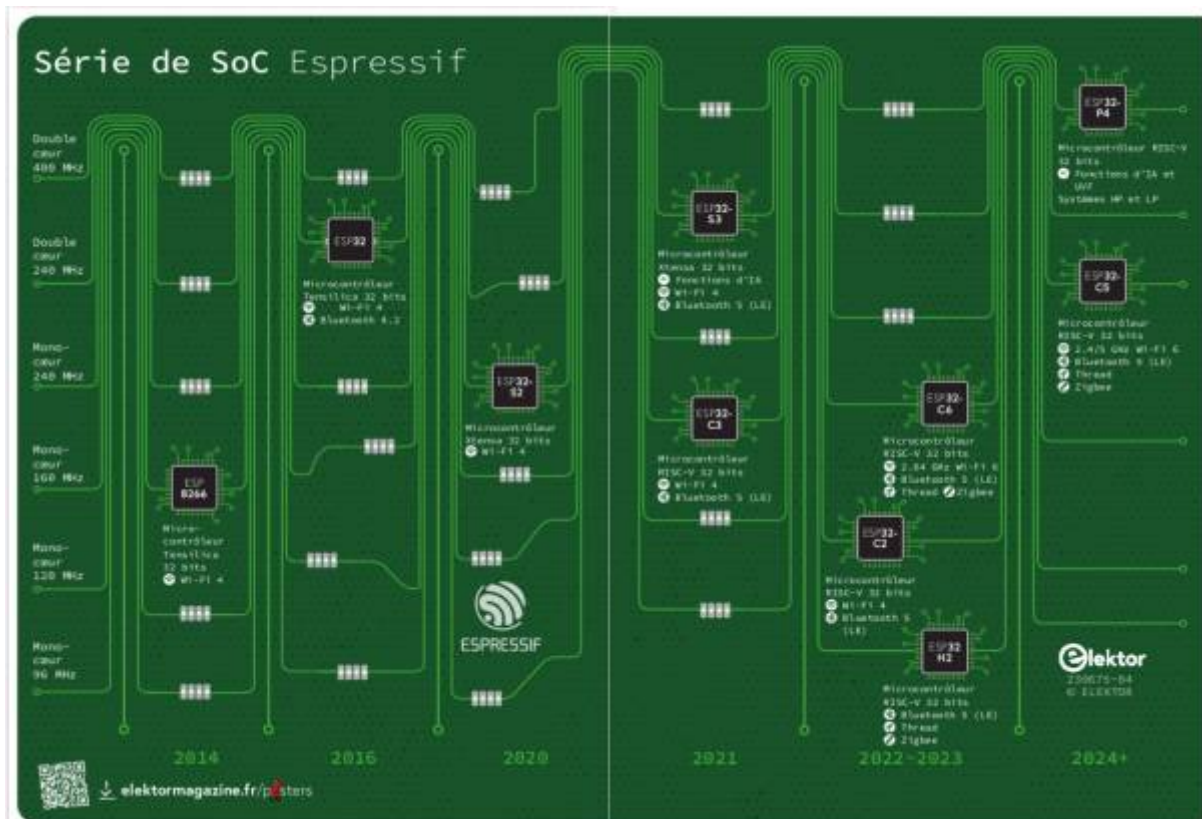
Série de SoC Espressif

Double cœur 400 MHz

Double cœur 240 MHz

Mono-cœur 240 MHz

Mono-cœur 160 MHz

Mono-cœur 120 MHz

Mono-cœur 96 MHz

ESP 8266
Microcontrôleur Tensilica 32 bits
Wi-Fi 4

ESP32
Microcontrôleur Tensilica 32 bits
Wi-Fi 4
Bluetooth 4.2

ESP32-S2
Microcontrôleur Xtensa 32 bits
Wi-Fi 4

ESPRESSIF

ESP32-S3
Microcontrôleur Xtensa 32 bits
Fonctions d'IA
Wi-Fi 4
Bluetooth 5 (LE)

ESP32-C3
Microcontrôleur RISC-V 32 bits
Wi-Fi 4
Bluetooth 5 (LE)

ESP32-C6
Microcontrôleur RISC-V 32 bits
2.4G GHz Wi-Fi 6
Bluetooth 5 (LE)
Thread Zigbee

ESP32-C2
Microcontrôleur RISC-V 32 bits
Wi-Fi 4
Bluetooth 5 (LE)

ESP32 H2
Microcontrôleur RISC-V 32 bits
Bluetooth 5 (LE)
Thread
Zigbee

ESP32-P4
Microcontrôleur RISC-V 32 bits
Fonctions d'IA et UVF
Systèmes HP et LP

ESP32-C5
Microcontrôleur RISC-V 32 bits
2.4/5 GHz Wi-Fi 6
Bluetooth 5 (LE)
Thread
Zigbee

elektor
230671-04
© ELEKTOR

2014 2016 2020 2021 2022-2023 2024+

elektormagazine.fr/posters